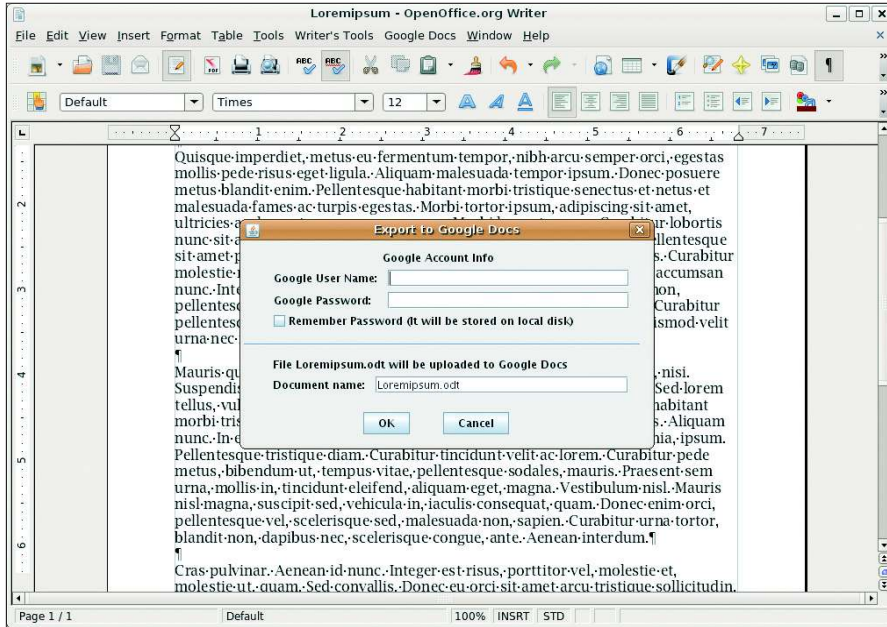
Loremipsum - OpenOffice.org Writer

File Edit View Insert Format Table Tools Writer's Tools Google Docs Window Help

Default
Times
12

1 2 3 4 5 6 7

Quisque·imperdiet,·metus·eu·fermentum·tempor,·nibh·arcu·semper·orci,·egestas mollis·pede·risus·eget·ligula.·Aliquam·malesuada·tempor·ipsum.·Donec·posuere metus·blandit·enim.·Pellentesque·habitant·morbi·tristique·senectus·et·netus·et malesuada·fames·ac·turpis·egestas.·Morbi·tortor·ipsum,·adipiscing·sit·amet, ultricies·a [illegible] ur·lobortis nunc·sit·a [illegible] llentesque sit·amet·p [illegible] s.·Curabitur molestie·r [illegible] accumsan nunc.·Inte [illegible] non, pellentesq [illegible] Curabitur pellentesq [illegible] ismod·velit urna·nec·
¶
Mauris·qu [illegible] ·nisi. Suspendis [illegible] Sed·lorem tellus,·vul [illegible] habitant morbi·tris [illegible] s.·Aliquam nunc.·In·e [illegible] nia,·ipsum. Pellentesque·tristique·diam.·Curabitur·tincidunt·velit·ac·lorem.·Curabitur·pede metus,·bibendum·ut,·tempus·vitae,·pellentesque·sodales,·mauris.·Praesent·sem urna,·mollis·in,·tincidunt·eleifend,·aliquam·eget,·magna.·Vestibulum·nisl.·Mauris nisl·magna,·suscipit·sed,·vehicula·in,·iaculis·consequat,·quam.·Donec·enim·orci, pellentesque·vel,·scelerisque·sed,·malesuada·non,·sapien.·Curabitur·urna·tortor, blandit·non,·dapibus·nec,·scelerisque·congue,·ante.·Aenean·interdum.¶
¶
Cras·pulvinar.·Aenean·id·nunc.·Integer·est·risus,·porttitor·vel,·molestie·et, molestie·ut.·quam.·Sed·convallis.·Donec·eu·orci·sit·amet·arcu·tristique·sollicitudin.

Export to Google Docs
Google Account Info
Google User Name:
Google Password:
Remember Password (It will be stored on local disk)
File Loremipsum.odt will be uploaded to Google Docs
Document name: Loremipsum.odt
OK
Cancel

Page 1 / 1 Default 100% INSRT STD